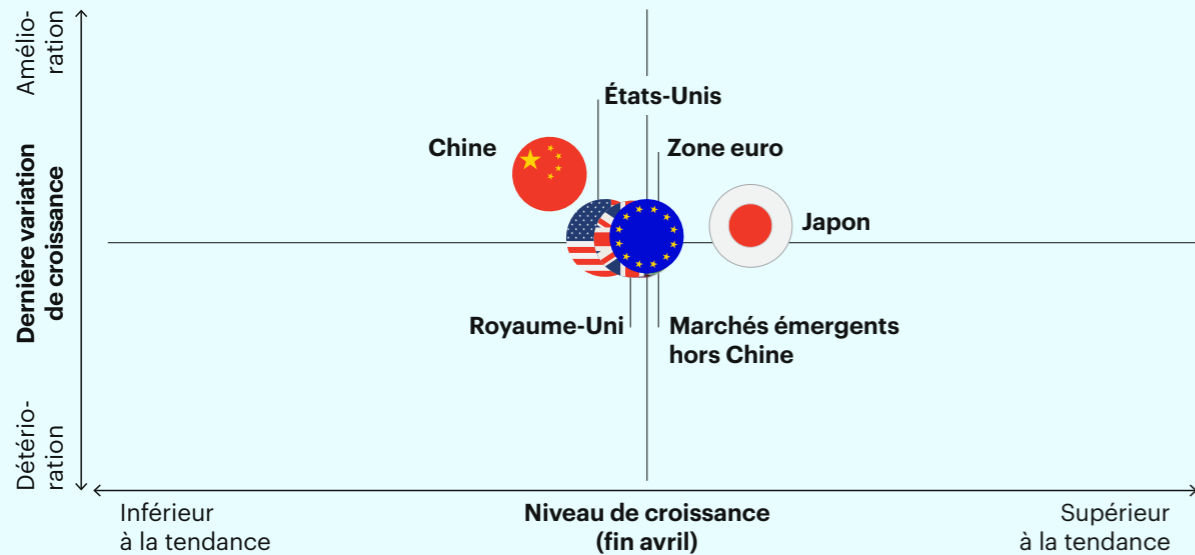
Amélioration

Dernière variation de croissance

Détérioration

États-Unis

Chine

Zone euro

Japon

Royaume-Uni

Marchés émergents hors Chine

Inférieur à la tendance

Niveau de croissance (fin avril)

Supérieur à la tendance